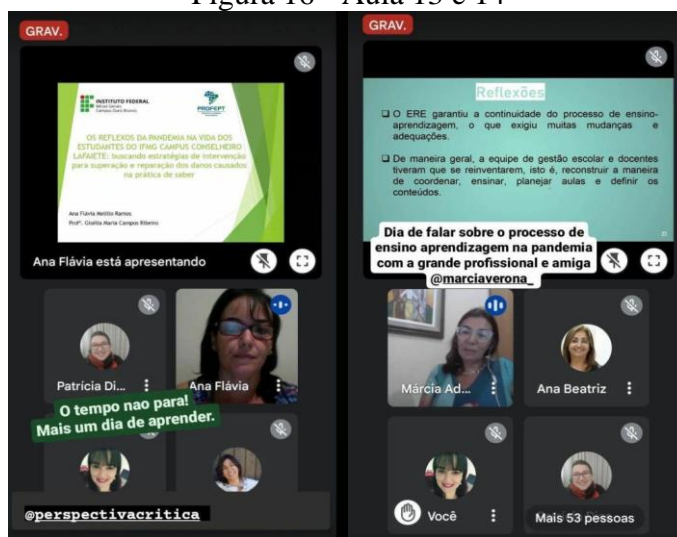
Figura 18 - Aula 13 e 14

GRAV.

INSTITUTO FEDERAL Minas Gerais Campus Ouro Branco

PROFEPT

OS REFLEXOS DA PANDEMIA NA VIDA DOS ESTUDANTES DO IFMG CAMPUS CONSELHEIRO LAFAIETE: buscando estratégias de intervenção para superação e reparação dos danos causados na prática de saber

Ana Flávia Melito Ramos
Profª. Gisélia Maria Campos Ribeiro

Ana Flávia está apresentando

Patrícia Di...

Ana Flávia

O tempo nao para!
Mais um dia de aprender.

@perspectivacritica

GRAV.

Reflexões

O ERE garantiu a continuidade do processo de ensino-aprendizagem, o que exigiu muitas mudanças e adequações.

De maneira geral, a equipe de gestão escolar e docentes tiveram que se reinventarem, isto é, reconstruir a maneira de coordenar, ensinar, planejar aulas e definir os conteúdos.

Dia de falar sobre o processo de ensino aprendizagem na pandemia com a grande profissional e amiga
@marciaverona_

Márcia Ad...

Ana Beatriz

Você

Mais 53 pessoas